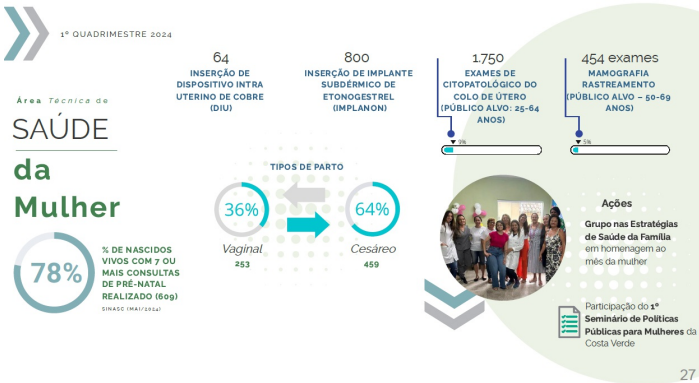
1° QUADRIMESTRE 2024

Área Técnica de

SAÚDE

da Mulher

78%

% DE NASCIDOS VIVOS COM 7 OU MAIS CONSULTAS DE PRÉ-NATAL REALIZADO (60g)

SINASC (MAI/2024)

64
INSERÇÃO DE DISPOSITIVO INTRA UTERINO DE COBRE (DIU)

800
INSERÇÃO DE IMPLANTE SUBDÉRMICO DE ETONOGESTREL (IMPLANON)

1.750
EXAMES DE CITOPATOLÓGICO DO COLO DE ÚTERO (PÚBLICO ALVO: 25-64 ANOS)

6%

454 exames
MAMOGRAFIA RASTREAMENTO (PÚBLICO ALVO – 50-69 ANOS)

5%

TIPOS DE PARTO

36%
Vaginal
253

64%
Cesáreo
459

Ações

Grupo nas Estratégias de Saúde da Família em homenagem ao mês da mulher

Participação do 1° Seminário de Políticas Públicas para Mulheres da Costa Verde

27